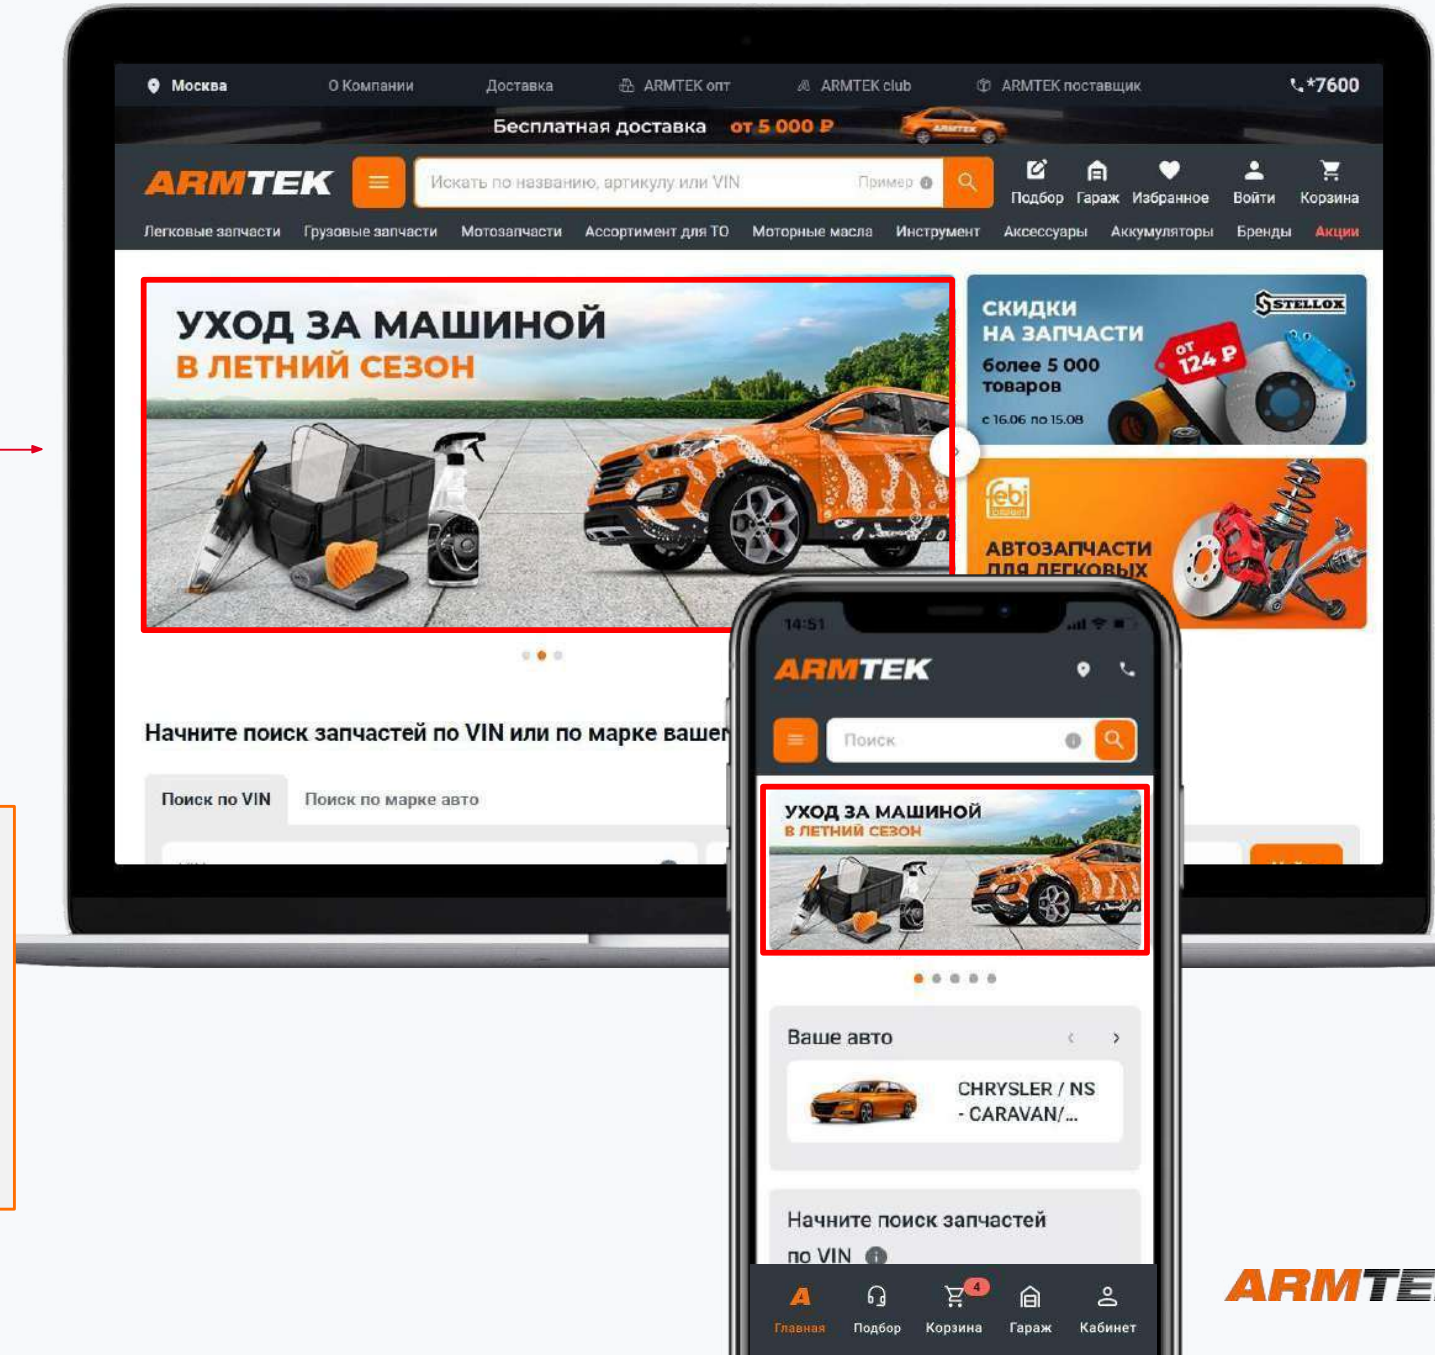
Москва О Компании Доставка ARMTEK опт ARMTEK club ARMTEK поставщик *7600

Бесплатная доставка от 5 000 ₽

ARMTEK

Искать по названию, артикулу или VIN Пример

Подбор Гараж Избранное Войти Корзина

Легковые запчасти Грузовые запчасти Мотозапчасти Ассортимент для ТО Моторные масла Инструмент Аксессуары Аккумуляторы Бренды Акции

УХОД ЗА МАШИНОЙ
В ЛЕТНИЙ СЕЗОН

СКИДКИ НА ЗАПЧАСТИ
более 5 000 товаров
с 16.06 по 15.08
от 124 ₽
STELLOX

febi
АВТОЗАПЧАСТИ ДЛЯ ЛЕГКОВЫХ

Начните поиск запчастей по VIN или по марке вашег

Поиск по VIN Поиск по марке авто

14:51

ARMTEK

Поиск

УХОД ЗА МАШИНОЙ
В ЛЕТНИЙ СЕЗОН

Ваше авто

CHRYSLER / NS - CARAVAN/...

Начните поиск запчастей по VIN

Главная Подбор 4 Корзина Гараж Кабинет

ARMTE